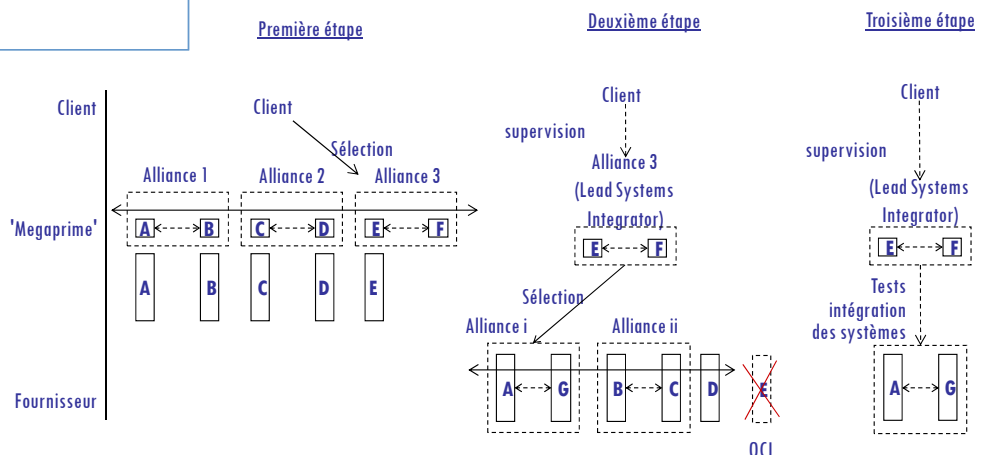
Première étape

Deuxième étape

Troisième étape

Client

'Megaprime'

Fournisseur

Client

Sélection

Alliance 1

Alliance 2

Alliance 3

A B C D E F

A B C D E

Client

supervision

Alliance 3

(Lead Systems Integrator)

E F

Sélection

Alliance i

Alliance ii

A G B C D E

OCI

Client

supervision

(Lead Systems Integrator)

E F

Tests intégration des systèmes

A G